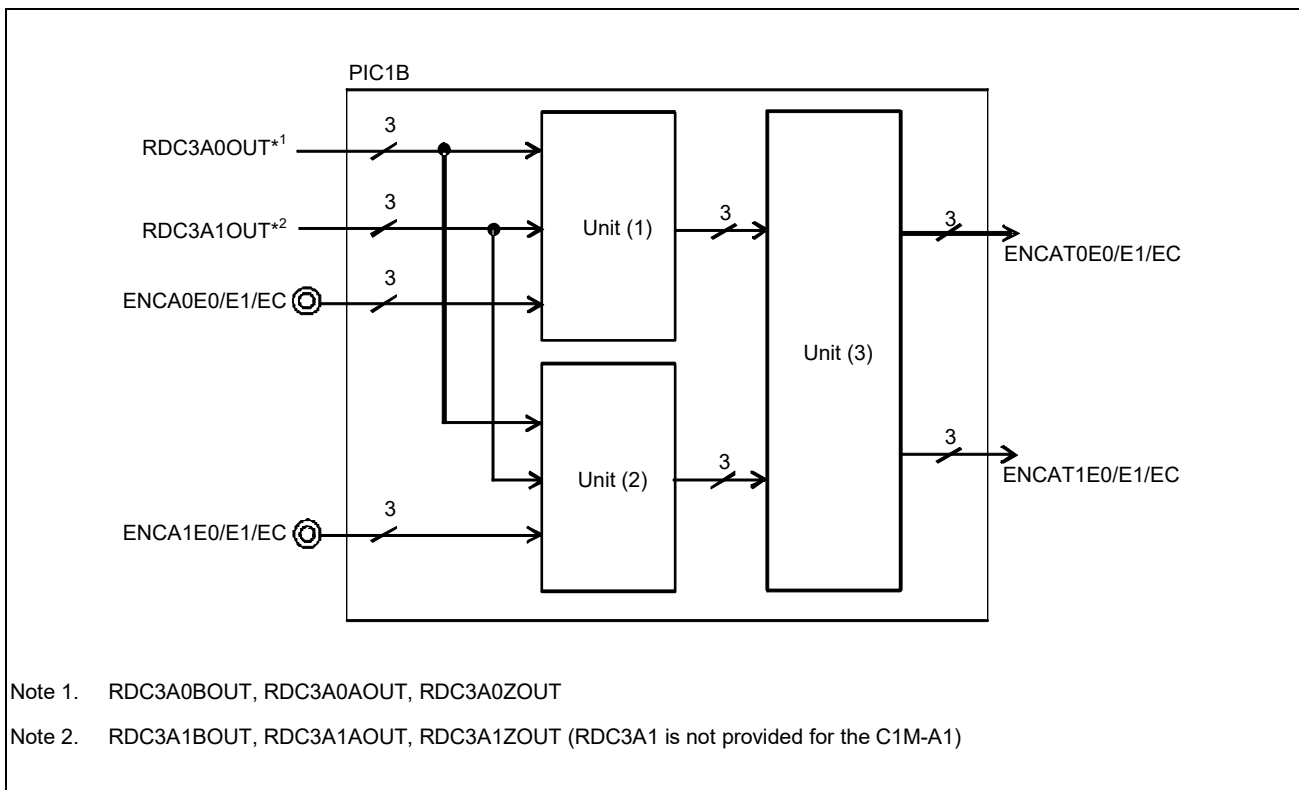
PIC1B

RDC3A0OUT*$^1$

RDC3A1OUT*$^2$

ENCA0E0/E1/EC

ENCA1E0/E1/EC

3

3

3

3

Unit (1)

Unit (2)

3

3

Unit (3)

3

3

ENCAT0E0/E1/EC

ENCAT1E0/E1/EC

Note 1. RDC3A0BOUT, RDC3A0AOUT, RDC3A0ZOUT

Note 2. RDC3A1BOUT, RDC3A1AOUT, RDC3A1ZOUT (RDC3A1 is not provided for the C1M-A1)